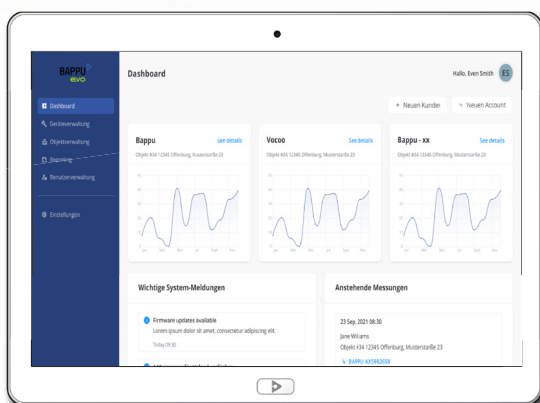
BAPPU evo

Dashboard

Geräteverwaltung

Objektverwaltung

Reporting

Benutzerverwaltung

Einstellungen

Dashboard

Hallo, Even Smith ES

+ Neuen Kunden

+ Neuen Account

Bappu See details

Objekt #34 12345 Offenburg, Musterstraße 23

Vocoo See details

Objekt #34 12345 Offenburg, Musterstraße 23

Bappu - xx See details

Objekt #34 12345 Offenburg, Musterstraße 23

Wichtige System-Meldungen

Firmware updates available

Lorem ipsum dolor sit amet, consectetur adipiscing elit.

Today 09:30

Anstehende Messungen

23 Sep, 2021 08:30

Jane Williams

Objekt #34 12345 Offenburg, Musterstraße 23

BAPPU AX5982658